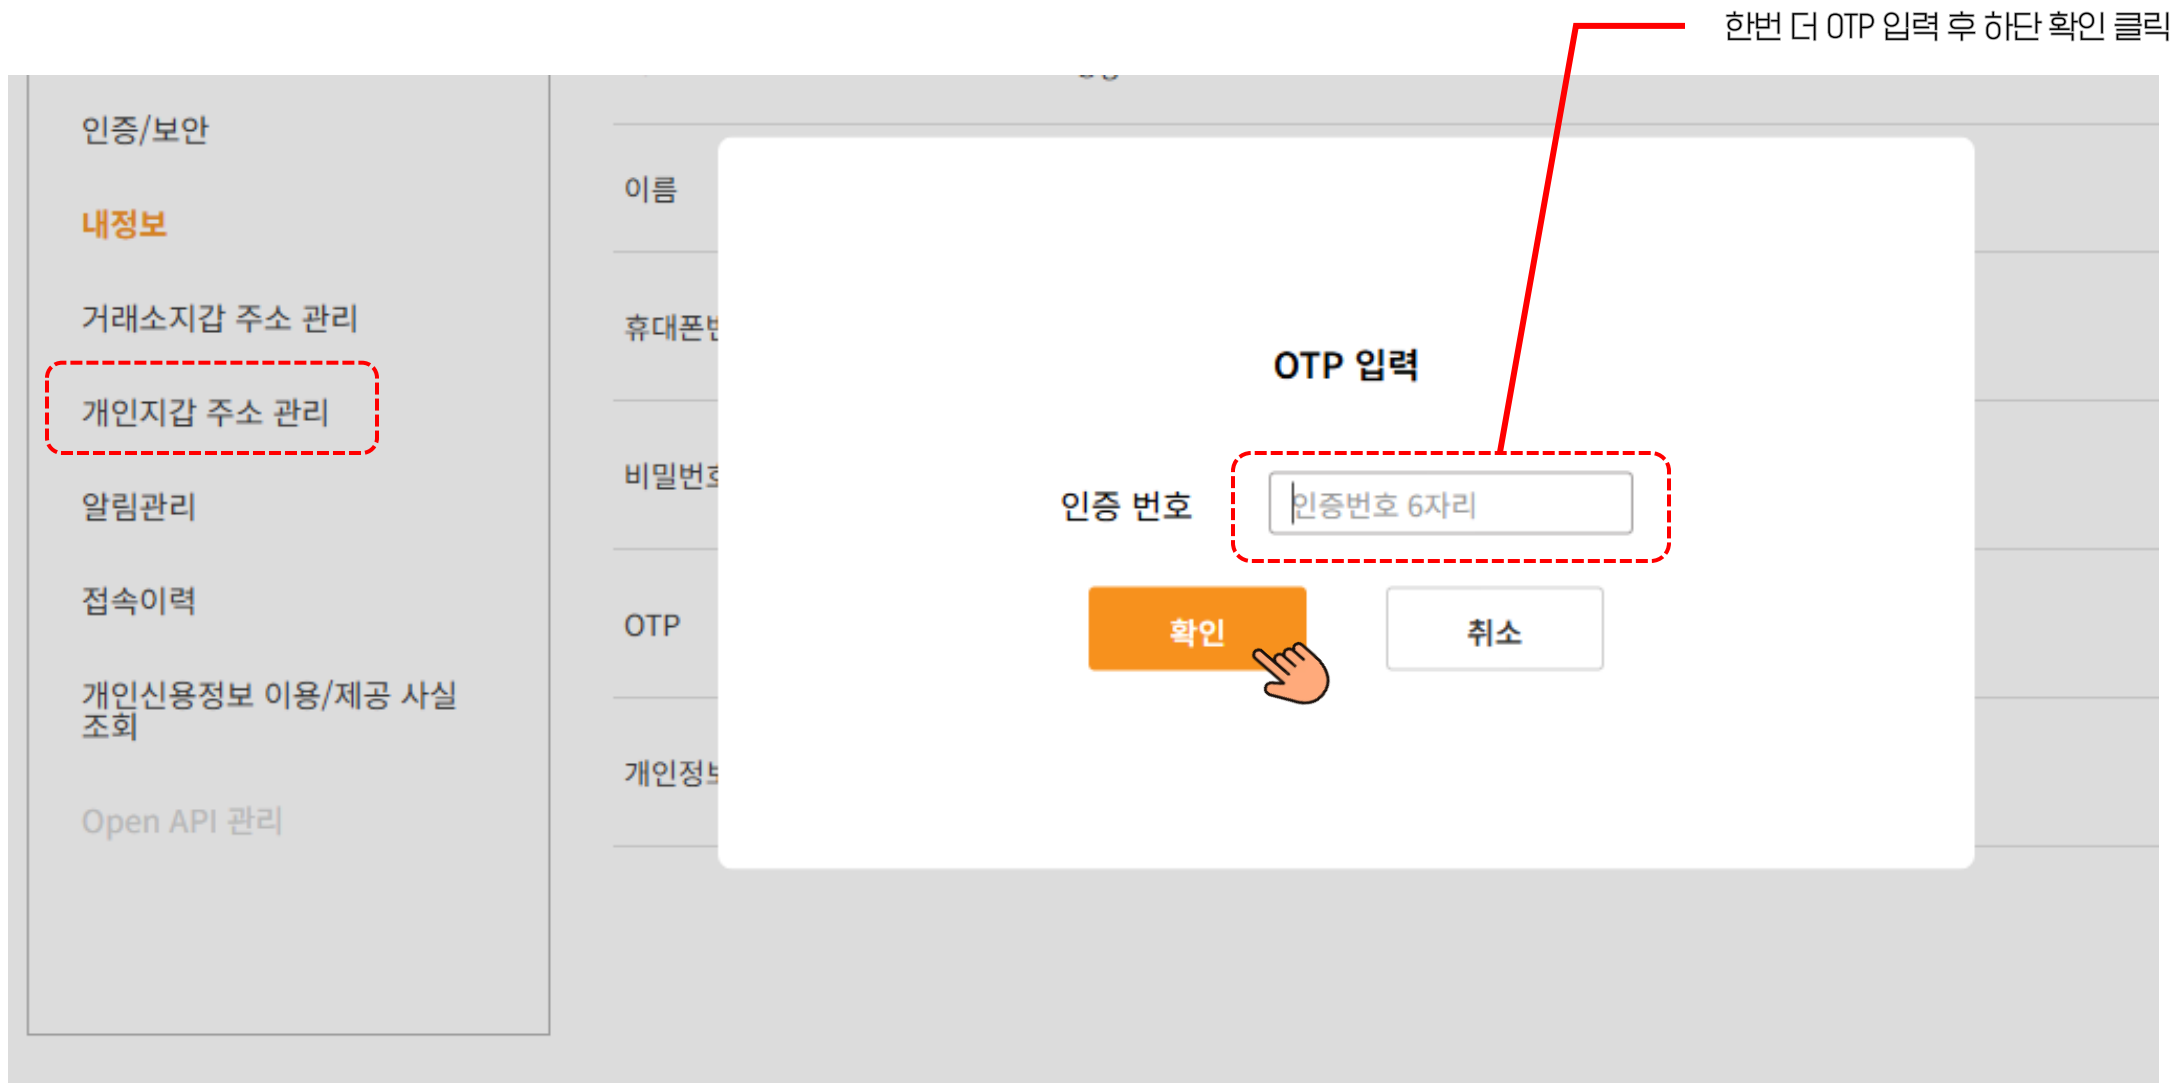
한번 더 OTP 입력 후 하단 확인 클릭

인증/보안

내정보

거래소지갑 주소 관리

개인지갑 주소 관리

알림관리

접속이력

개인신용정보 이용/제공 사실 조회

Open API 관리

이름

휴대폰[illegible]

비밀번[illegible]

OTP

개인정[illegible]

OTP 입력

인증 번호

인증번호 6자리

확인

취소